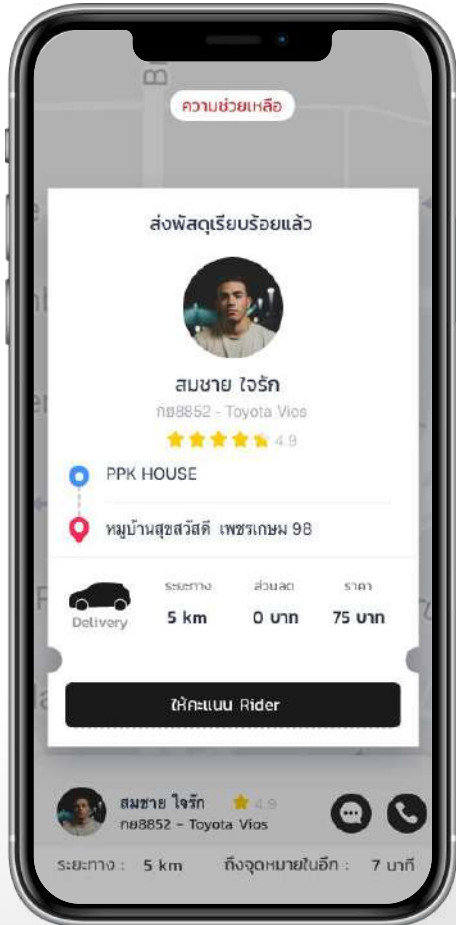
ความช่วยเหลือ

ส่งพัสดุเรียบร้อยแล้ว

สมชาย ใจรัก
กข8852 - Toyota Vios
4.9

PPK HOUSE

หมู่บ้านสุขสวัสดิ์ เพชรเกษม 98

Delivery

| ระยะทาง | ส่วนลด | ราคา |
|---|---|---|
| 5 km | 0 บาท | 75 บาท |

ให้คะแนน Rider

สมชาย ใจรัก 4.9
กข8852 - Toyota Vios

ระยะทาง : 5 km ถึงจุดหมายในอีก : 7 นาที